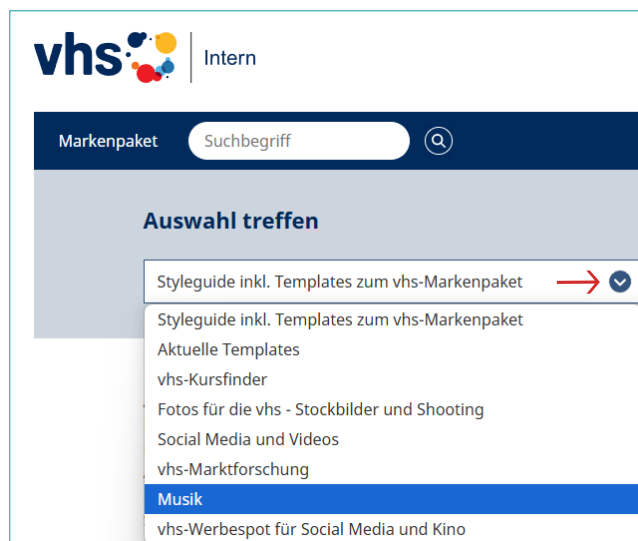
vhs | Intern

Markenpaket
Suchbegriff

Auswahl treffen

Styleguide inkl. Templates zum vhs-Markenpaket

Styleguide inkl. Templates zum vhs-Markenpaket
Aktuelle Templates
vhs-Kursfinder
Fotos für die vhs - Stockbilder und Shooting
Social Media und Videos
vhs-Marktforschung
Musik
vhs-Werbespot für Social Media und Kino